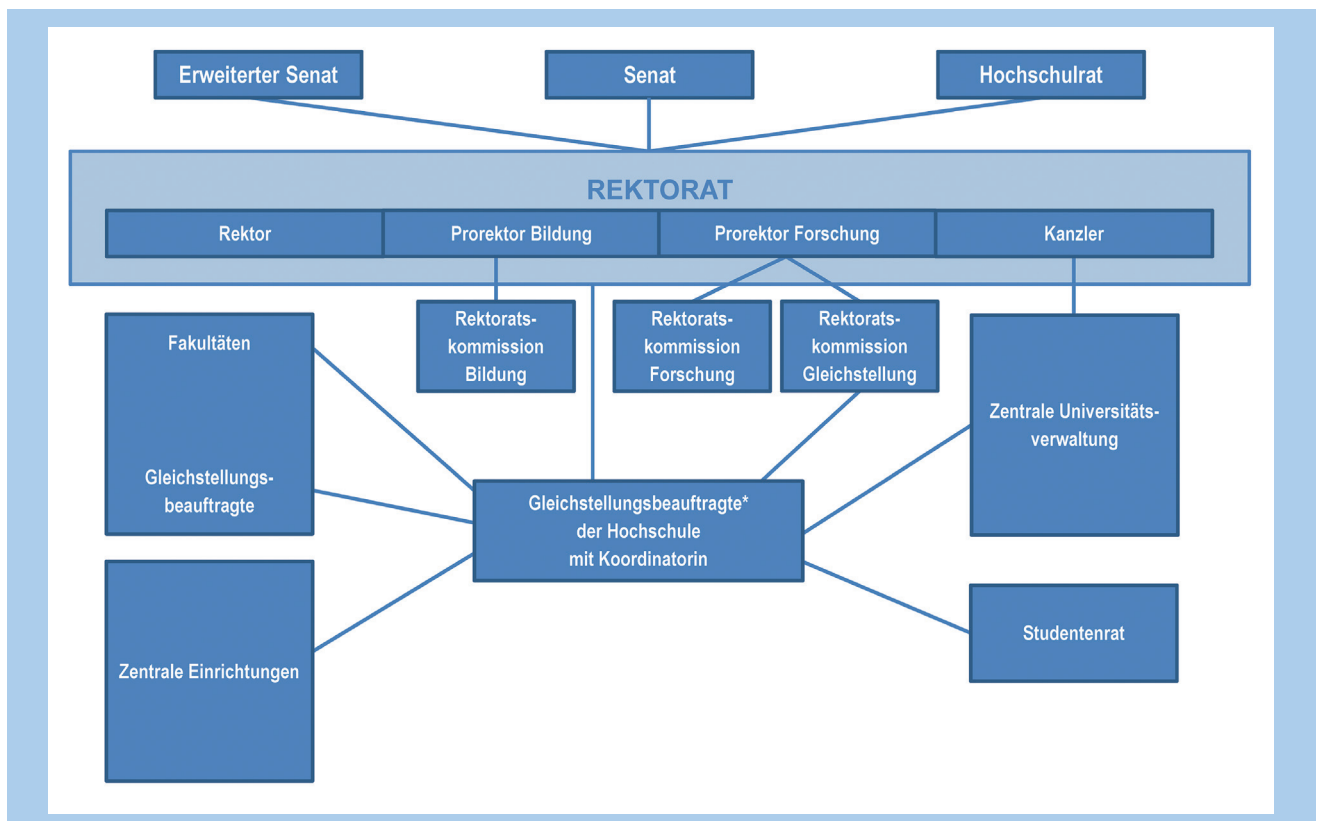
Erweiterter Senat

Senat

Hochschulrat

REKTORAT

Rektor

Prorektor Bildung

Prorektor Forschung

Kanzler

Rektoratskommission Bildung

Rektoratskommission Forschung

Rektoratskommission Gleichstellung

Fakultäten

Gleichstellungsbeauftragte

Zentrale Universitätsverwaltung

Gleichstellungsbeauftragte* der Hochschule mit Koordinatorin

Zentrale Einrichtungen

Studentenrat